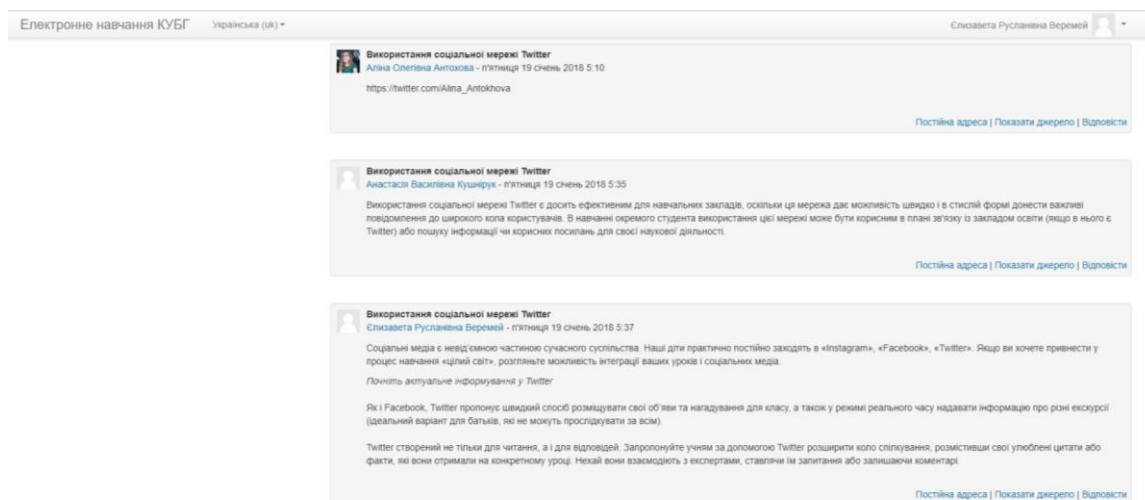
Електронне навчання КУБГ Українська (uk) ▾

Єлизавета Русланівна Веремей ▾

Використання соціальної мережі Twitter
Аліна Олегівна Антохова - п'ятниця 19 січень 2018 5:10

https://twitter.com/Alina_Antokhova

Постійна адреса | Показати джерело | Відповісти

Використання соціальної мережі Twitter
Анастасія Василівна Кушнірук - п'ятниця 19 січень 2018 5:35

Використання соціальної мережі Twitter є досить ефективним для навчальних закладів, оскільки ця мережа дає можливість швидко і в стислій формі донести важливі повідомлення до широкого кола користувачів. В навчанні окремого студента використання цієї мережі може бути корисним в плані зв'язку із закладом освіти (якщо в нього є Twitter) або пошуку інформації чи корисних посилань для своєї наукової діяльності.

Постійна адреса | Показати джерело | Відповісти

Використання соціальної мережі Twitter
Єлизавета Русланівна Веремей - п'ятниця 19 січень 2018 5:37

Соціальні медіа є невід'ємною частиною сучасного суспільства. Наші діти практично постійно заходять в «Instagram», «Facebook», «Twitter». Якщо ви хочете привнести у процес навчання «цілий світ», розгляньте можливість інтеграції ваших уроків і соціальних медіа.

Почніть актуальне інформування у Twitter

Як і Facebook, Twitter пропонує швидкий спосіб розміщувати свої об'яви та нагадування для класу, а також у режимі реального часу надавати інформацію про різні екскурсії (ідеальний варіант для батьків, які не можуть прослідкувати за всім).

Twitter створений не тільки для читання, а і для відповідей. Запропонуйте учням за допомогою Twitter розширити коло спілкування, розмістивши свої улюблені цитати або факти, які вони отримали на конкретному уроці. Нехай вони взаємодіють з експертами, ставлячи їм запитання або залишаючи коментарі.

Постійна адреса | Показати джерело | Відповісти